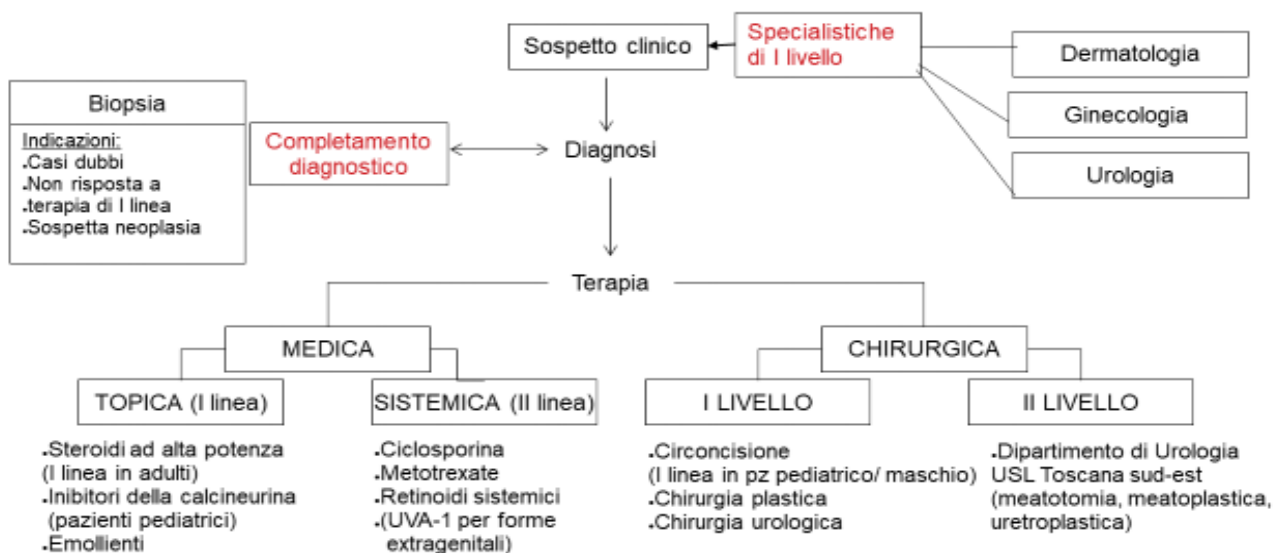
Sospetto clinico

Specialistiche di I livello

Dermatologia

Ginecologia

Urologia

Biopsia

Indicazioni:
.Casi dubbi
.Non risposta a
.terapia di I linea
.Sospetta neoplasia

Completamento diagnostico

Diagnosi

Terapia

MEDICA

CHIRURGICA

TOPICA (I linea)

SISTEMICA (II linea)

I LIVELLO

II LIVELLO

.Steroidi ad alta potenza (I linea in adulti)
.Inibitori della calcineurina (pazienti pediatrici)
.Emollienti

.Ciclosporina
.Metotrexate
.Retinoidi sistemici
.(UVA-1 per forme extragenitali)

.Circoncisione (I linea in pz pediatrico/ maschio)
.Chirurgia plastica
.Chirurgia urologica

.Dipartimento di Urologia USL Toscana sud-est (meatotomia, meatoplastica, uretroplastica)